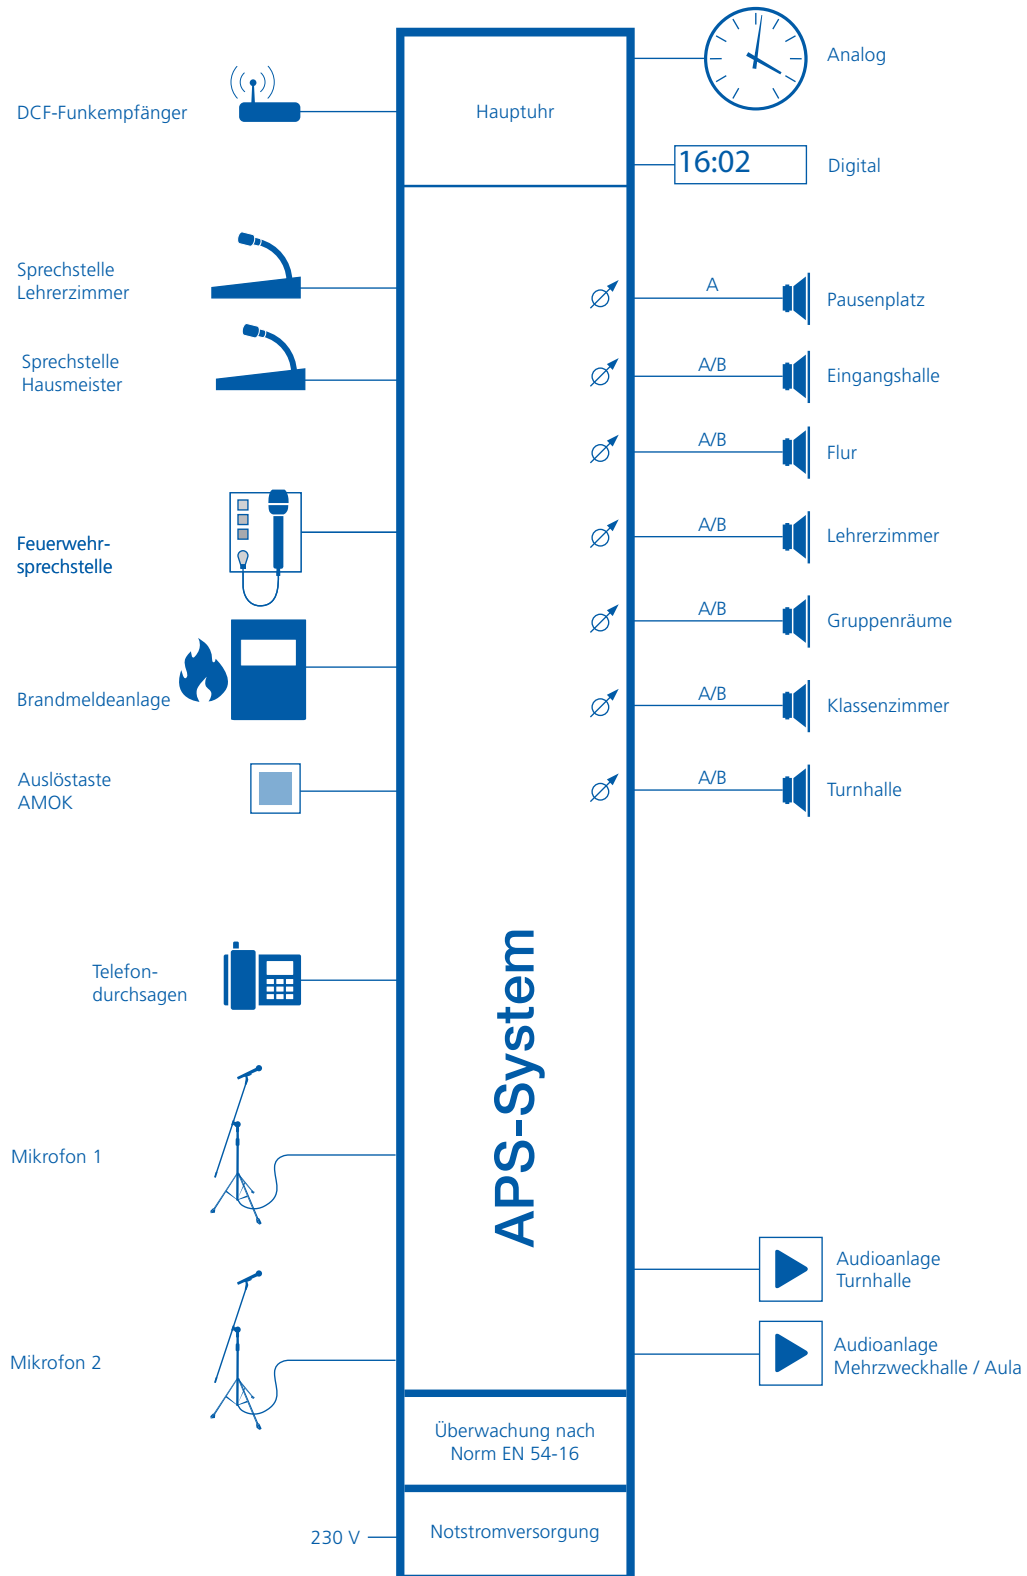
DCF-Funkempfänger

Hauptuhr

Analog

16:02

Digital

Sprechstelle Lehrerzimmer

Sprechstelle Hausmeister

Feuerwehrsprechstelle

Brandmeldeanlage

Auslöstaste AMOK

Telefondurchsagen

Mikrofon 1

Mikrofon 2

A
Pausenplatz

A/B
Eingangshalle

A/B
Flur

A/B
Lehrerzimmer

A/B
Gruppenräume

A/B
Klassenzimmer

A/B
Turnhalle

APS-System

Audioanlage Turnhalle

Audioanlage Mehrzweckhalle / Aula

Überwachung nach Norm EN 54-16

230 V

Notstromversorgung